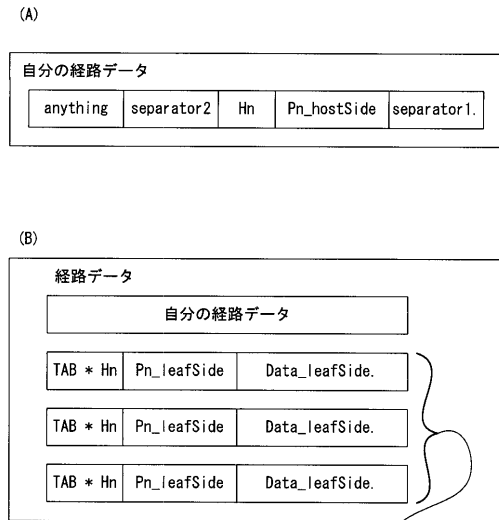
(A)

自分の経路データ

| anything | separator2 | Hn | Pn_hostSide | separator1. |
|---|---|---|---|---|

(B)

経路データ

自分の経路データ

| TAB * Hn | Pn_leafSide | Data_leafSide. |
|---|---|---|
| TAB * Hn | Pn_leafSide | Data_leafSide. |
| TAB * Hn | Pn_leafSide | Data_leafSide. |